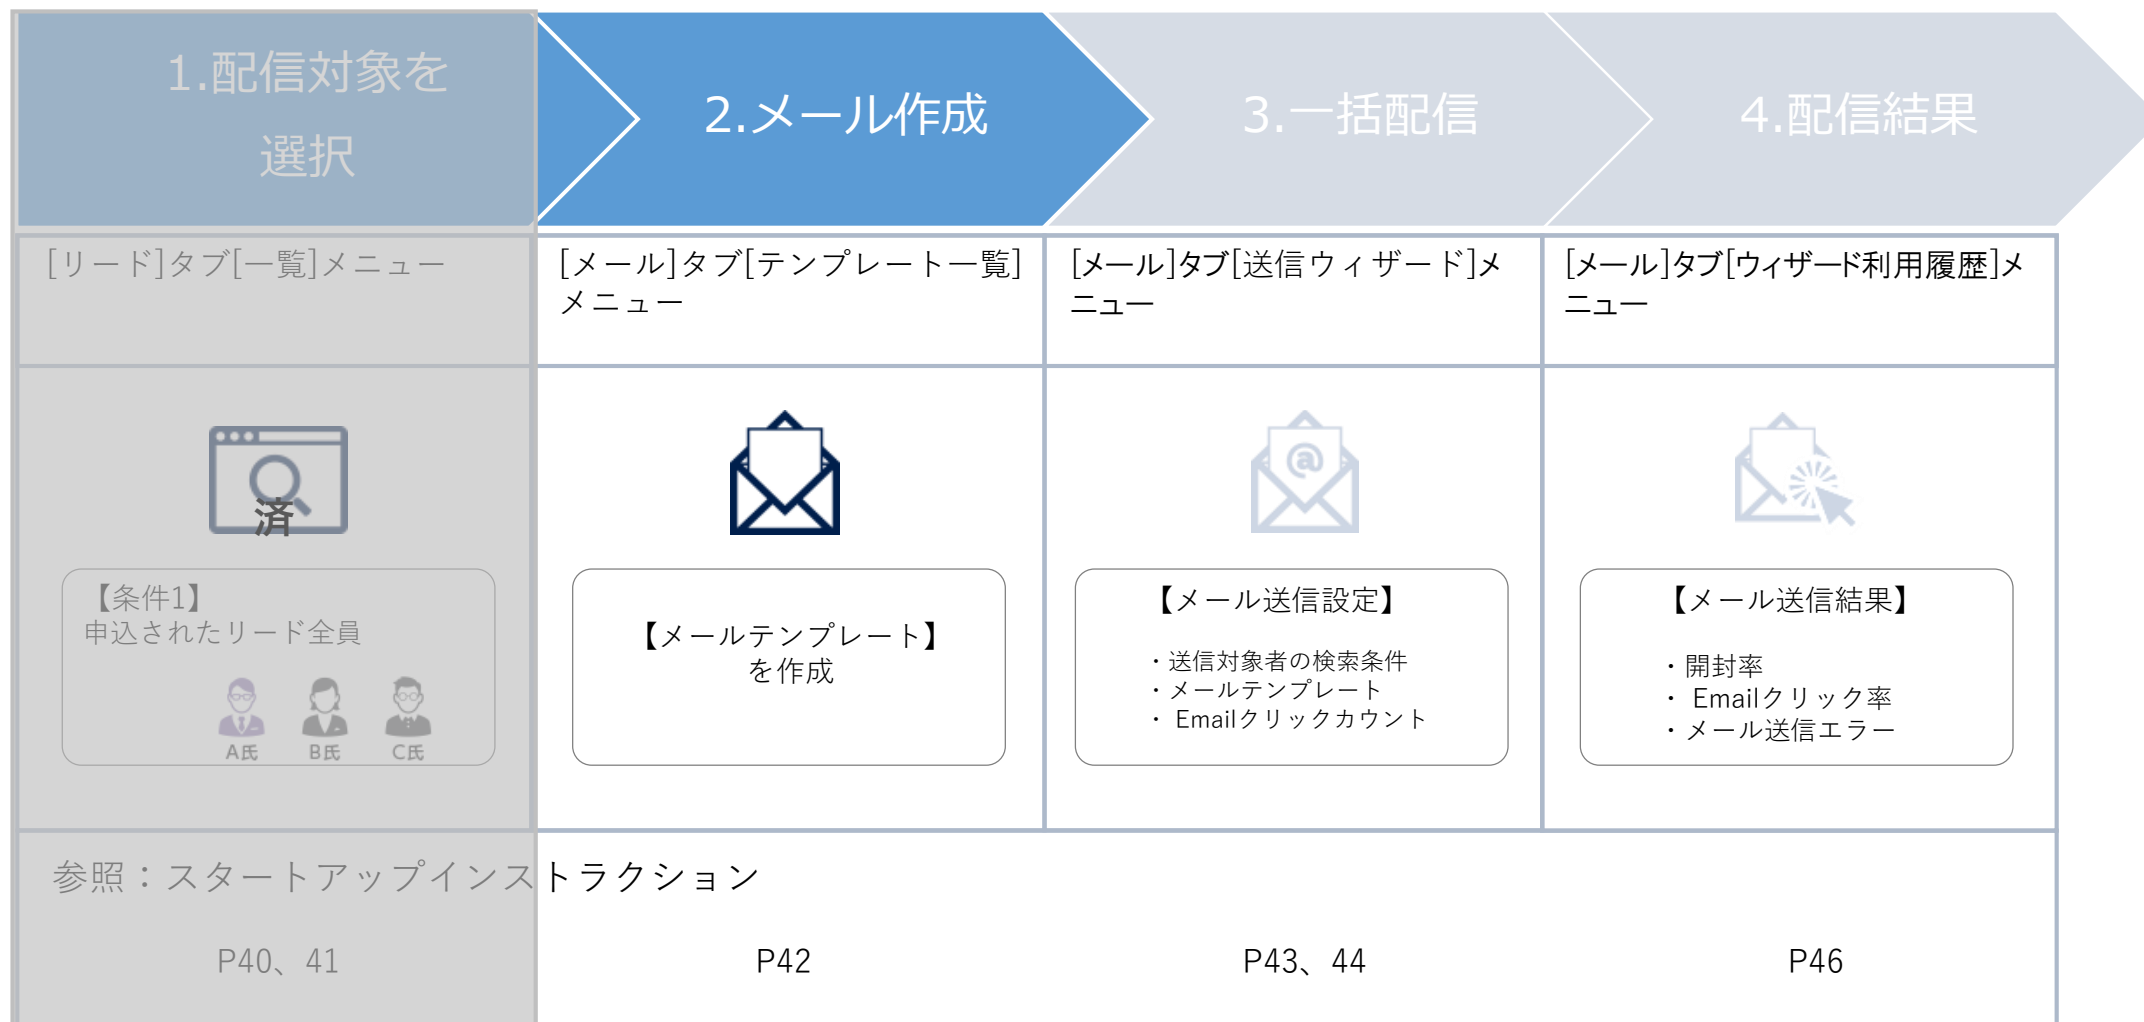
1.配信対象を選択

2.メール作成

3.一括配信

4.配信結果

| [リード]タブ[一覧]メニュー | [メール]タブ[テンプレート一覧]メニュー | [メール]タブ[送信ウィザード]メニュー | [メール]タブ[ウィザード利用履歴]メニュー |
|---|---|---|---|
| 済 【条件1】 申込されたリード全員 A氏 B氏 C氏 | 【メールテンプレート】を作成 | 【メール送信設定】 ・送信対象者の検索条件 ・メールテンプレート ・ Emailクリックカウント | 【メール送信結果】 ・開封率 ・ Emailクリック率 ・メール送信エラー |

参照：スタートアップインストラクション

P40、41

P42

P43、44

P46